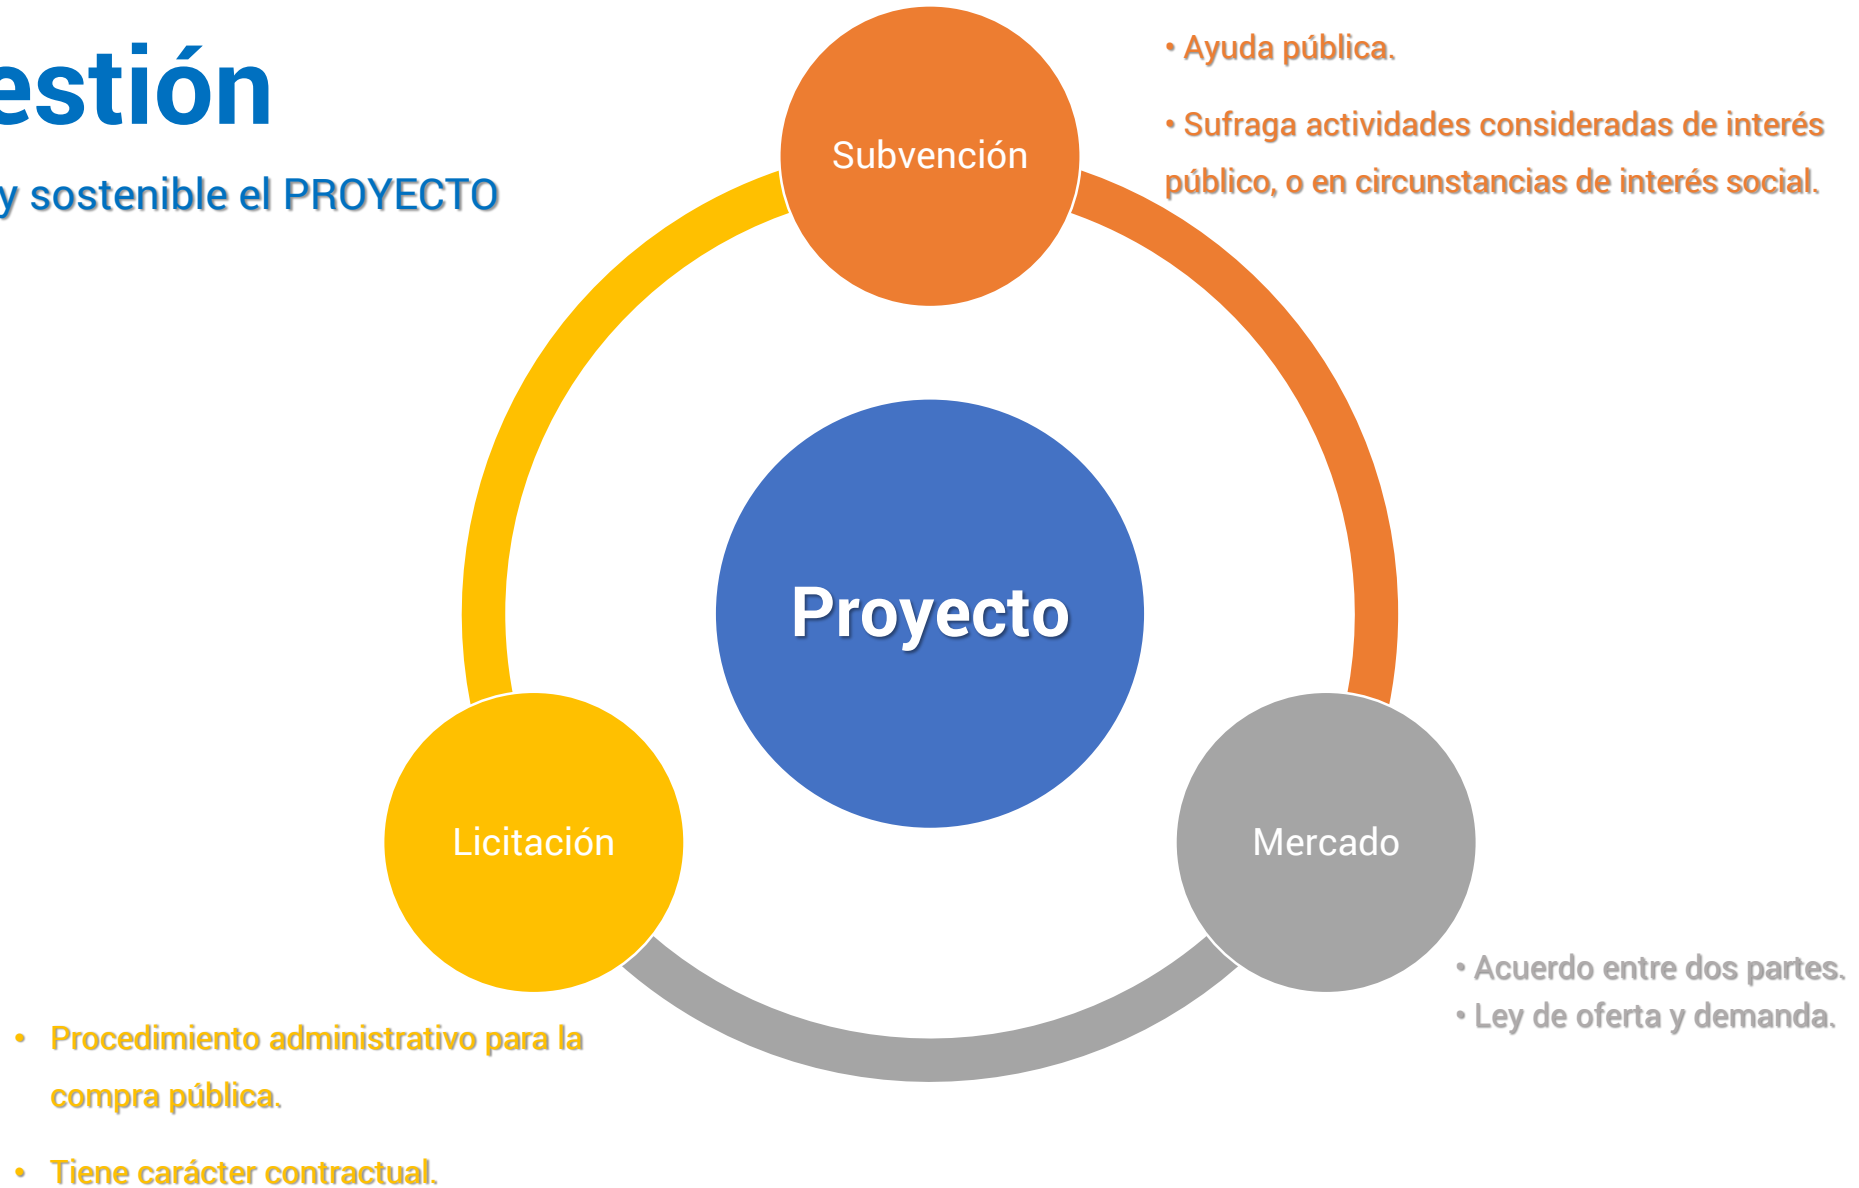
estión

y sostenible el PROYECTO

Subvención

• Ayuda pública.

• Sufraga actividades consideradas de interés público, o en circunstancias de interés social.

Proyecto

Licitación

Mercado

• Acuerdo entre dos partes.
• Ley de oferta y demanda.

• Procedimiento administrativo para la compra pública.

• Tiene carácter contractual.